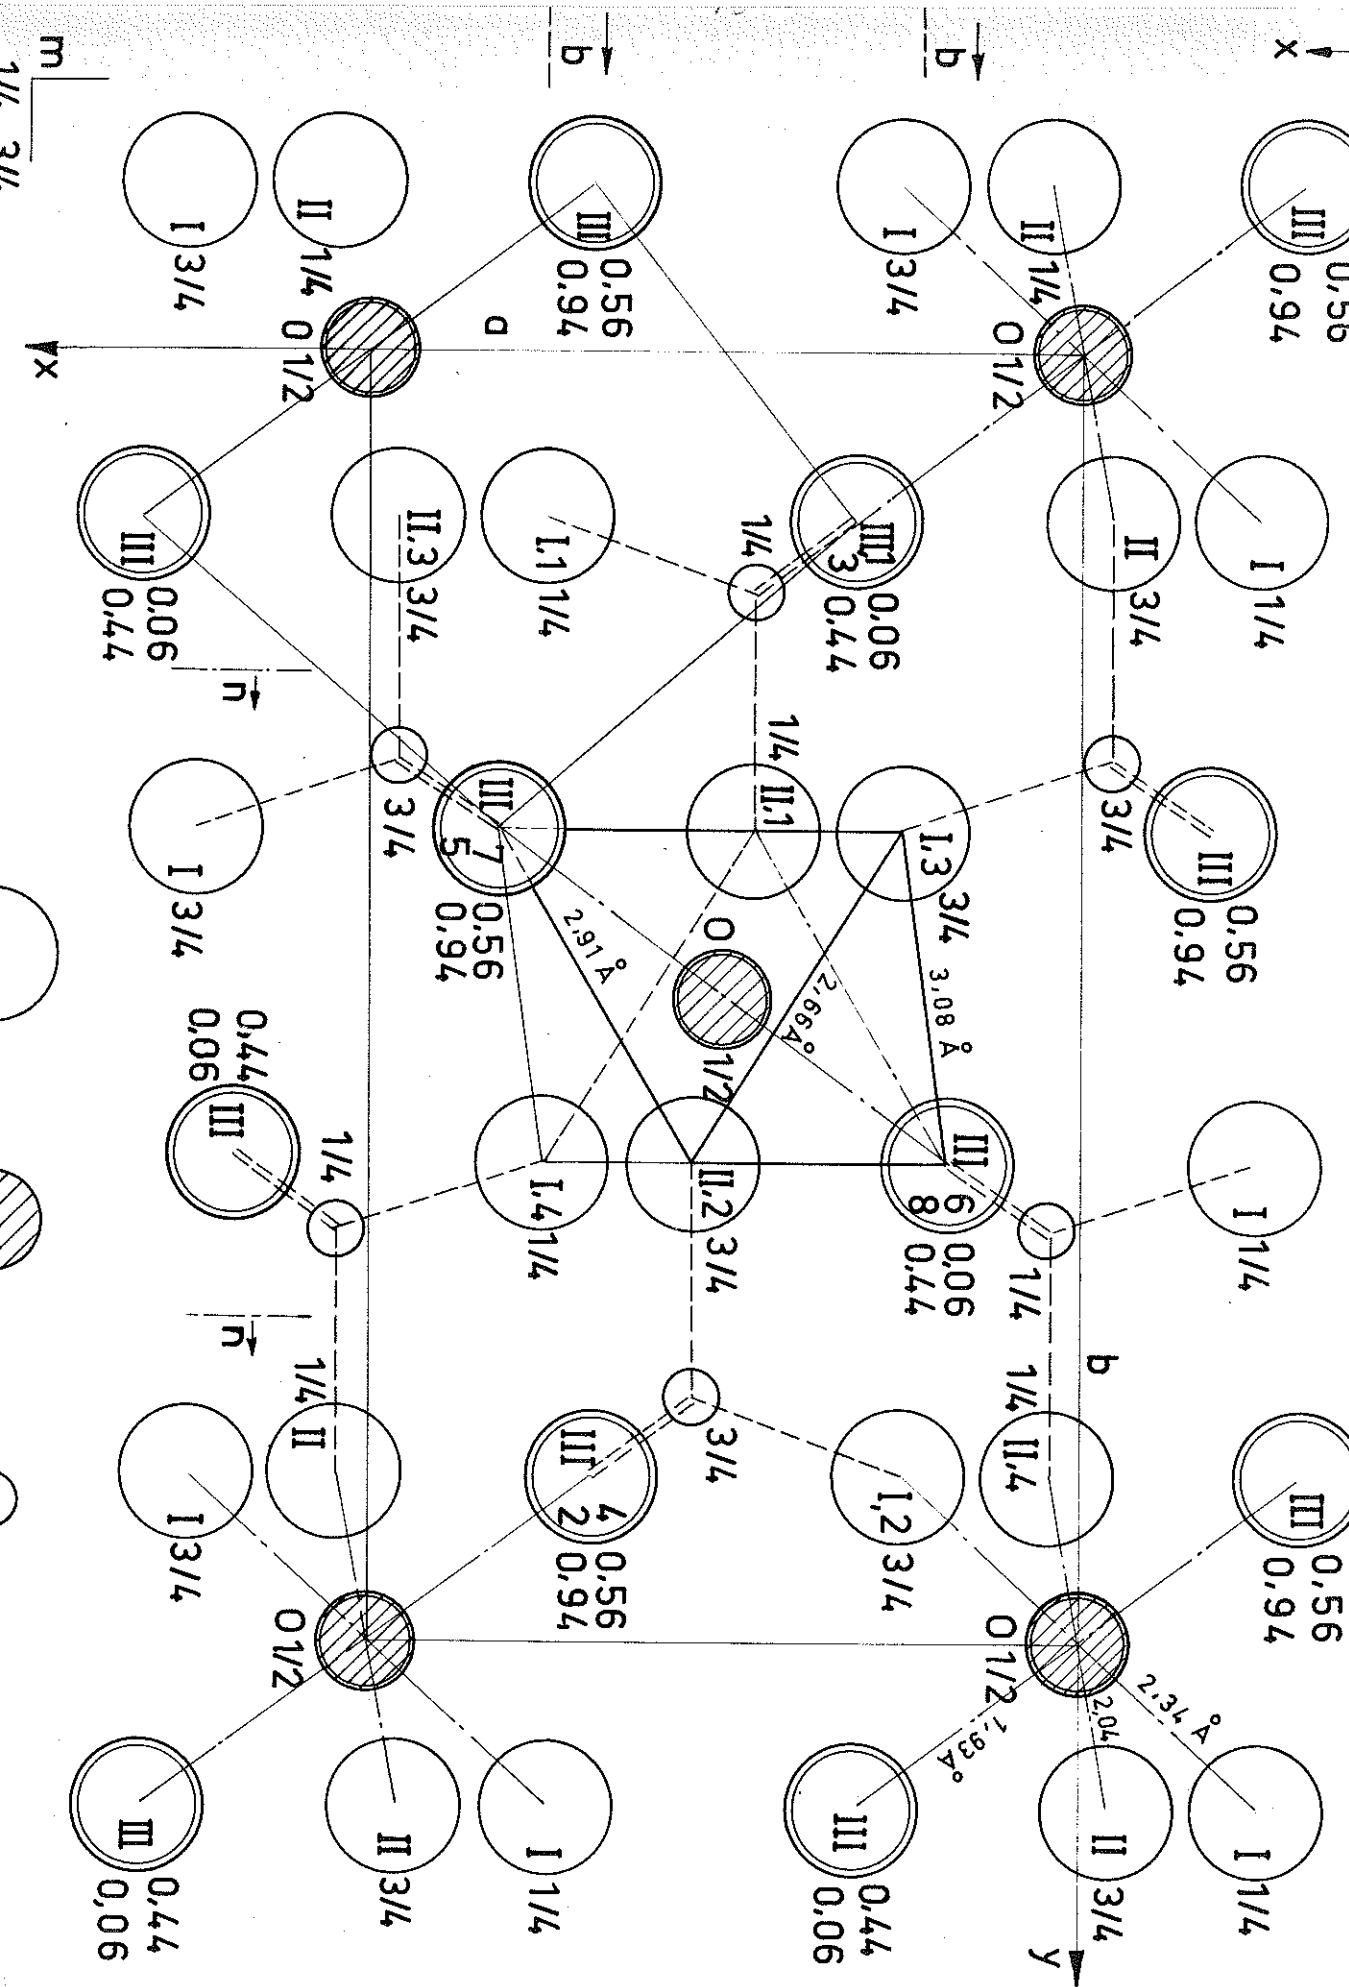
x
b
b
m
III 0,56 0,94
II 1/4
I 3/4
O 1/2
I 1/4
II 3/4
III 0,56 0,94
a
III 0,56 0,94
II 1/4
I 3/4
O 1/2
x
III 0,06 0,44
II.3 3/4
I.1 1/4
1/4
III 3 0,06 0,44
1/4
II.1
I.3 3/4
3/4
III 0,56 0,94
n
3/4
III 7 5 0,56 0,94
I 3/4
O 1/2
2,91 Å
2,66 Å
3,08 Å
III 6 8 0,06 0,44
I 1/4
1/4
III 0,44 0,06
1/4
I.4 1/4
II.2 3/4
n
b
1/4 II
I 3/4
III 4 2 0,56 0,94
3/4
I,2 3/4
1/4 II.4
III 0,56 0,94
O 1/2
O 1/2
2,34 Å
2,04
1,93 Å
III 0,44 0,06
II 3/4
I 1/4
III 0,44 0,06
II 3/4
I 1/4
y
1/4 3/4